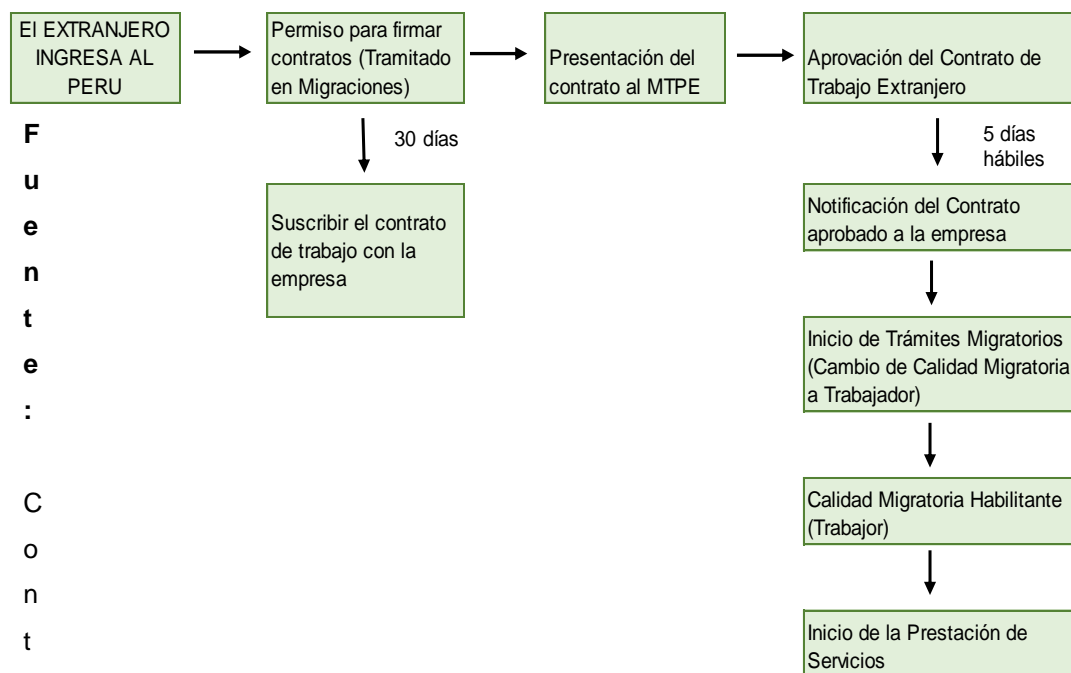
El EXTRANJERO INGRESA AL PERU

Permiso para firmar contratos (Tramitado en Migraciones)

30 días

Suscribir el contrato de trabajo con la empresa

Presentación del contrato al MTPE

Aprovación del Contrato de Trabajo Extranjero

5 días hábiles

Notificación del Contrato aprobado a la empresa

Inicio de Trámites Migratorios (Cambio de Calidad Migratoria a Trabajador)

Calidad Migratoria Habilitante (Trabajor)

Inicio de la Prestación de Servicios

F
u
e
n
t
e
:

C
o
n
t